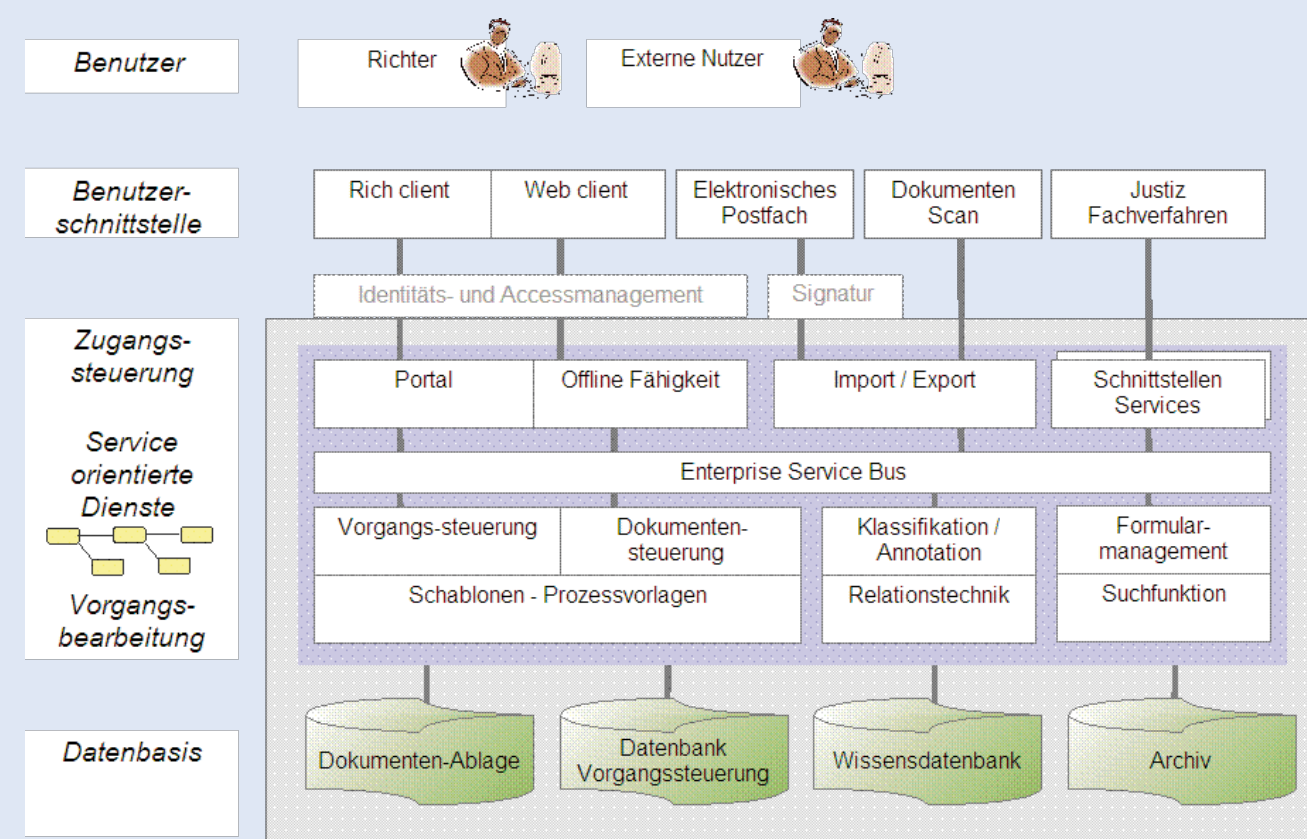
Benutzer

Richter

Externe Nutzer

Benutzerschnittstelle

Rich client

Web client

Elektronisches Postfach

Dokumenten Scan

Justiz Fachverfahren

Identitäts- und Accessmanagement

Signatur

Zugangssteuerung

Service orientierte Dienste

Vorgangsbearbeitung

Portal

Offline Fähigkeit

Import / Export

Schnittstellen Services

Enterprise Service Bus

Vorgangs-steuerung

Dokumentensteuerung

Klassifikation / Annotation

Formularmanagement

Schablonen - Prozessvorlagen

Relationstechnik

Suchfunktion

Datenbasis

Dokumenten-Ablage

Datenbank Vorgangssteuerung

Wissensdatenbank

Archiv